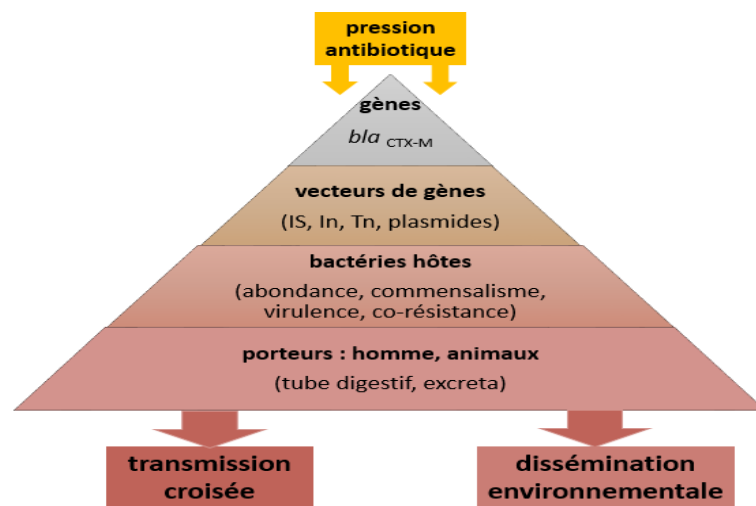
pression antibiotique

gènes

$bla_{\text{CTX-M}}$

vecteurs de gènes

(IS, In, Tn, plasmides)

bactéries hôtes

(abondance, commensalisme, virulence, co-résistance)

porteurs : homme, animaux

(tube digestif, excreta)

transmission croisée

dissémination environnementale